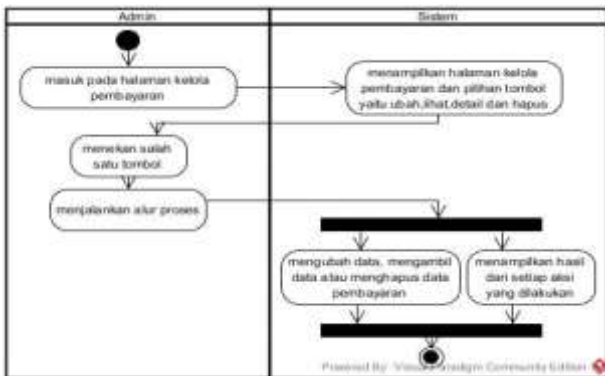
Admin

Sistem

masuk pada halaman kelola pembayaran

menampilkan halaman kelola pembayaran dan pilihan tombol yaitu ubah,lihat,detail dan hapus

menekan salah satu tombol

menjalankan alur proses

mengubah data, mengambil data atau menghapus data pembayaran

menampilkan hasil dari setiap aksi yang dilakukan

Powered By: Visual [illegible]aradigm Community Edition